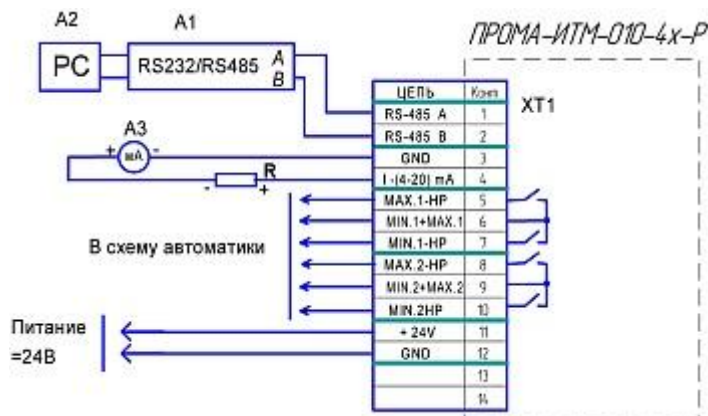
A2 A1

PC RS232/RS485 A B

ПРОМА–ИТМ–010–4х–Р

XT1

| ЦЕПЬ | Конт |
|---|---|
| RS-485 A | 1 |
| RS-485 B | 2 |
| GND | 3 |
| I -(4-20) mA | 4 |
| MAX.1-HP | 5 |
| MIN.1+MAX.1 | 6 |
| MIN.1-HP | 7 |
| MAX.2-HP | 8 |
| MIN.2+MAX.2 | 9 |
| MIN.2HP | 10 |
| + 24V | 11 |
| GND | 12 |
|  | 13 |
|  | 14 |

A3

+ mA -

R

- +

В схему автоматики

Питание =24В